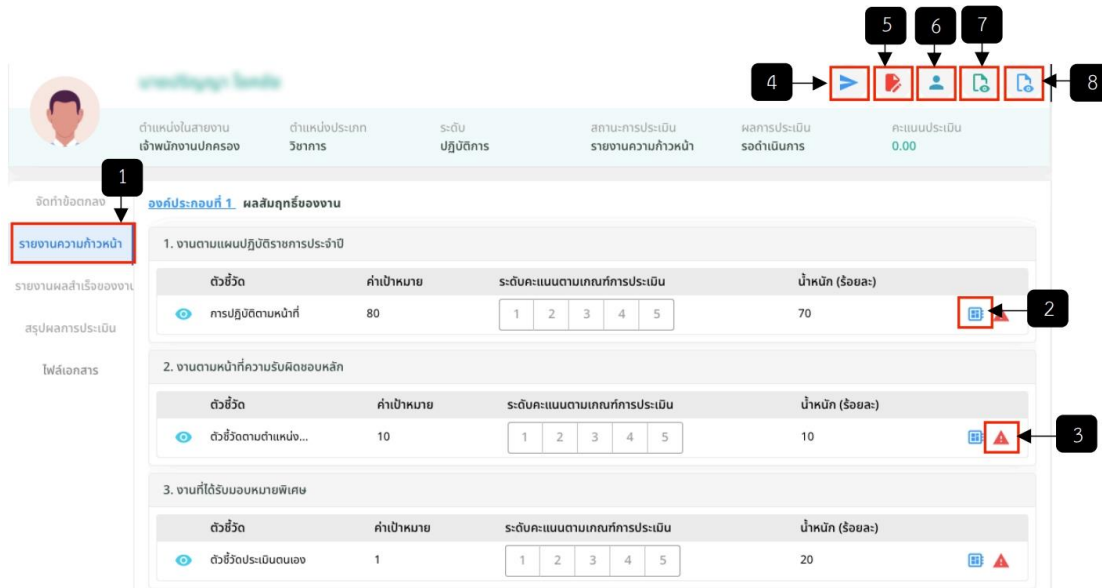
5 6 7
4 8

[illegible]

ตำแหน่งในสายงาน
เจ้าพนักงานปกครอง

ตำแหน่งประเภท
วิชาการ

ระดับ
ปฏิบัติการ

สถานะการประเมิน
รายงานความก้าวหน้า

ผลการประเมิน
รอดำเนินการ

คะแนนประเมิน
0.00

1

จัดทำข้อตกลง

รายงานความก้าวหน้า

รายงานผลสำเร็จของงาน

สรุปผลการประเมิน

ไฟล์เอกสาร

องค์ประกอบที่ 1 ผลสัมฤทธิ์ของงาน

1. งานตามแผนปฏิบัติราชการประจำปี

| ตัวชี้วัด | ค่าเป้าหมาย | ระดับคะแนนตามเกณฑ์การประเมิน | น้ำหนัก (ร้อยละ) |
|---|---|---|---|
| การปฏิบัติตามหน้าที่ | 80 | 1 2 3 4 5 | 70 |

2

2. งานตามหน้าที่ความรับผิดชอบหลัก

| ตัวชี้วัด | ค่าเป้าหมาย | ระดับคะแนนตามเกณฑ์การประเมิน | น้ำหนัก (ร้อยละ) |
|---|---|---|---|
| ตัวชี้วัดตามตำแหน่ง... | 10 | 1 2 3 4 5 | 10 |

3

3. งานที่ได้รับมอบหมายพิเศษ

| ตัวชี้วัด | ค่าเป้าหมาย | ระดับคะแนนตามเกณฑ์การประเมิน | น้ำหนัก (ร้อยละ) |
|---|---|---|---|
| ตัวชี้วัดประเมินตนเอง | 1 | 1 2 3 4 5 | 20 |